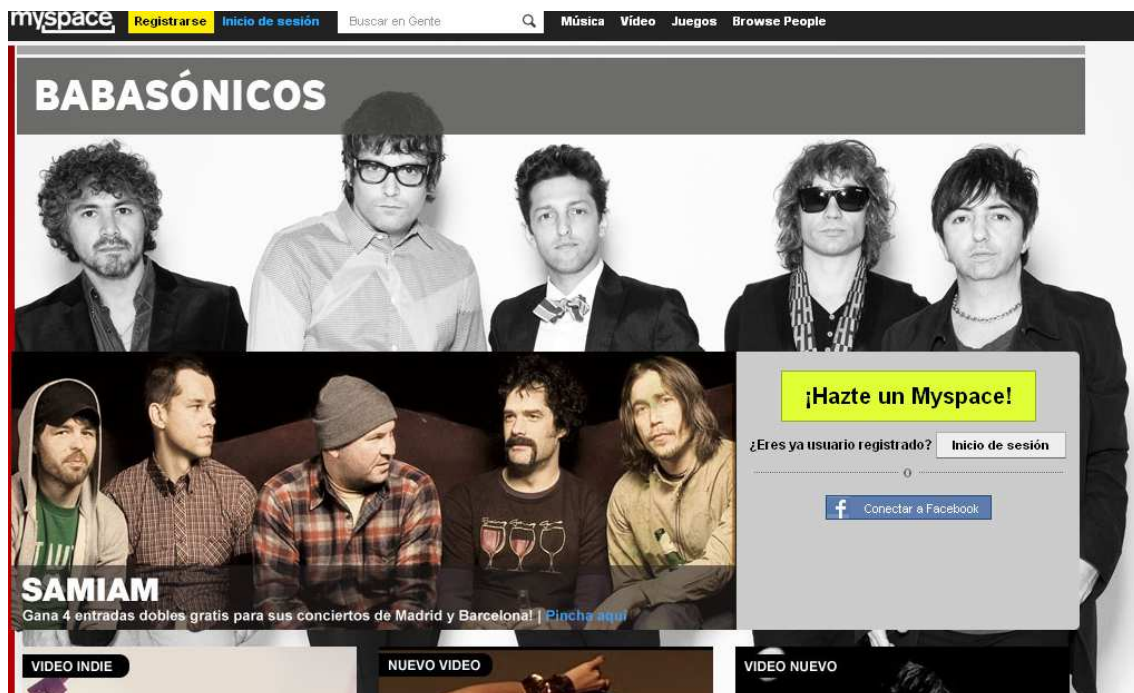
myspace Registrarse Inicio de sesión Buscar en Gente Música Video Juegos Browse People

BABASÓNICOS

SAMIAM

Gana 4 entradas dobles gratis para sus conciertos de Madrid y Barcelona! | Pincha aquí

¡Hazte un Myspace!

¿Eres ya usuario registrado? Inicio de sesión

o

Conectar a Facebook

VIDEO INDIE

NUEVO VIDEO

VIDEO NUEVO